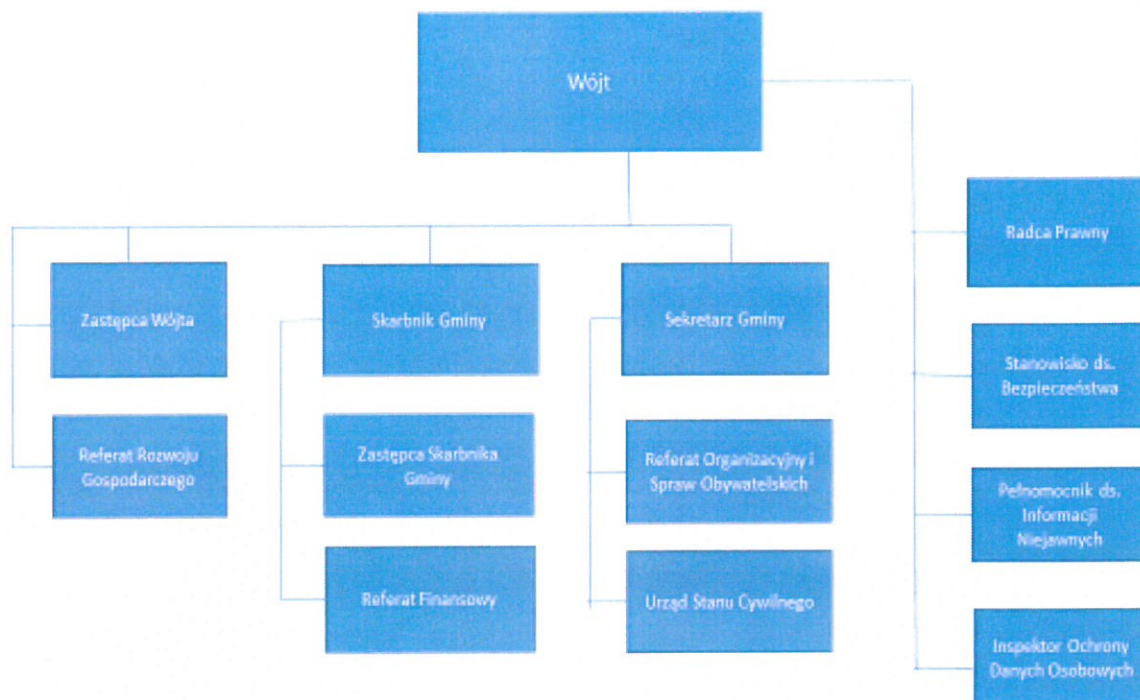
Wójt

Zastępca Wójta

Referat Rozwoju Gospodarczego

Skarbnik Gminy

Zastępca Skarbnika Gminy

Referat Finansowy

Sekretarz Gminy

Referat Organizacyjny i Spraw Obywatelskich

Urząd Stanu Cywilnego

Radca Prawny

Stanowisko ds. Bezpieczeństwa

Pełnomocnik ds. Informacji Niejawnych

Inspektor Ochrony Danych Osobowych